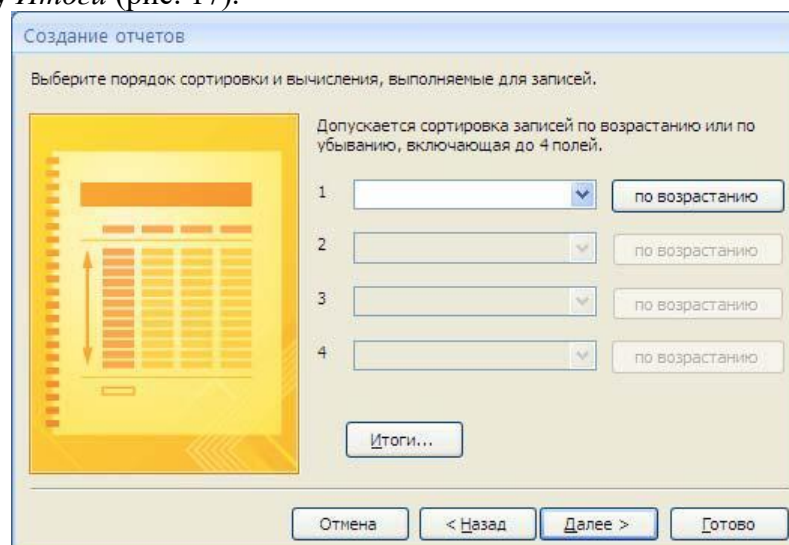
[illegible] Итоги (рис. 17).

Создание отчетов

Выберите порядок сортировки и вычисления, выполняемые для записей.

Допускается сортировка записей по возрастанию или по убыванию, включающая до 4 полей.

1 по возрастанию

2 по возрастанию

3 по возрастанию

4 по возрастанию

Итоги...

Отмена < Назад Далее > Готово